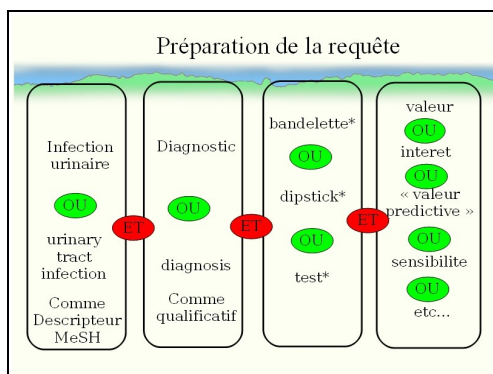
Préparation de la requête

Infection urinaire

OU

urinary tract infection

Comme Descripteur MeSH

ET

Diagnostic

OU

diagnosis

Comme qualificatif

ET

bandelette*

OU

dipstick*

OU

test*

ET

valeur

OU

interet

OU

« valeur predictive »

OU

sensibilite

OU

etc...